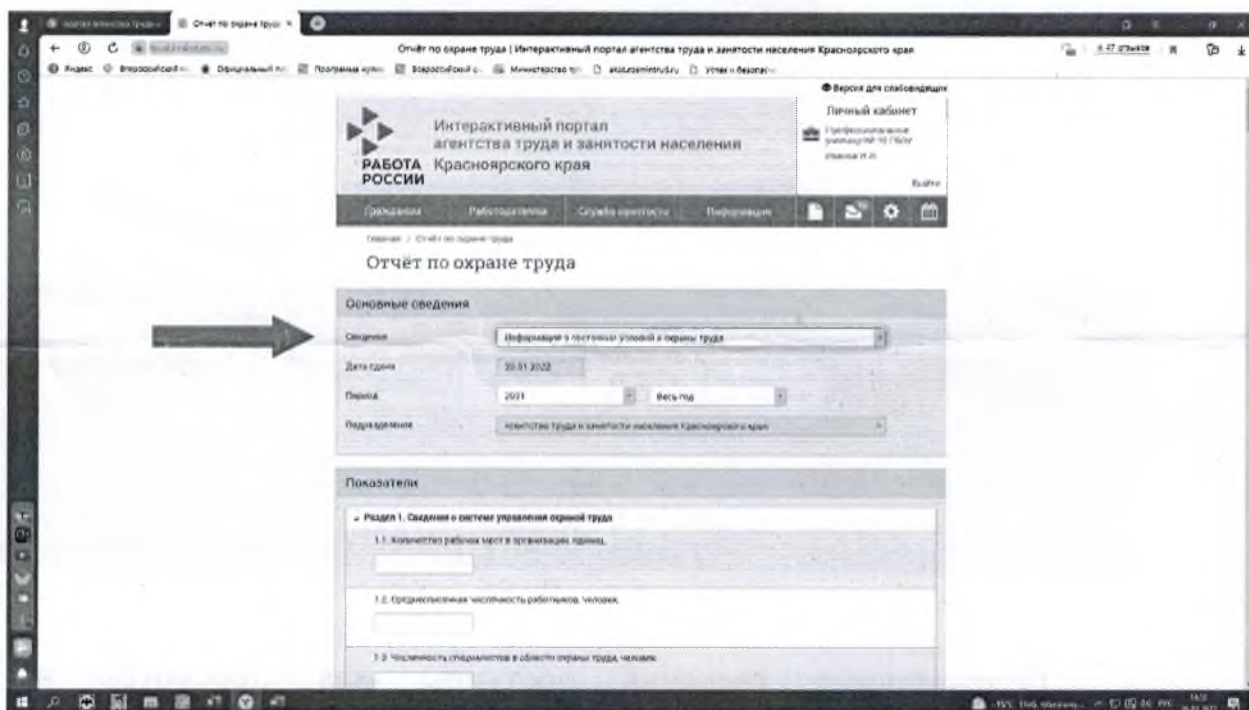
Отчёт по охране труда | Интерактивный портал агентства труда и занятости населения Красноярского края

Версия для слабовидящих

Личный кабинет

Выйти

Интерактивный портал агентства труда и занятости населения Красноярского края

РАБОТА РОССИИ

Гражданам | Работодателям | Служба занятости | Информация

Главная / Отчёт по охране труда

Отчёт по охране труда

Основные сведения

Сведения | Информация о состоянии условий и охраны труда

Дата сдачи | 30.01.2022

Период | 2021 | Весь год

Подразделение | Агентство труда и занятости населения Красноярского края

Показатели

Раздел 1. Сведения о системе управления охраной труда

1.1. Количество рабочих мест в организации, единиц

1.2. Среднесписочная численность работников, человек

1.3. Численность специалистов в области охраны труда, человек